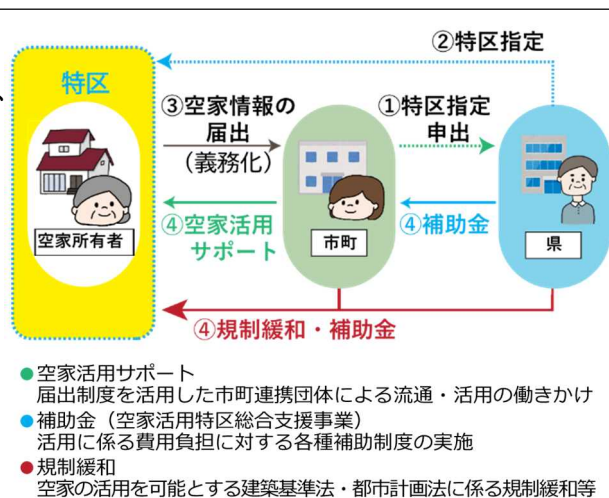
②特区指定

特区

③空家情報の届出
（義務化）

①特区指定申出

空家所有者

④空家活用サポート

市町

④補助金

県

④規制緩和・補助金

● 空家活用サポート
届出制度を活用した市町連携団体による流通・活用の働きかけ
● 補助金（空家活用特区総合支援事業）
活用に係る費用負担に対する各種補助制度の実施
● 規制緩和
空家の活用を可能とする建築基準法・都市計画法に係る規制緩和等